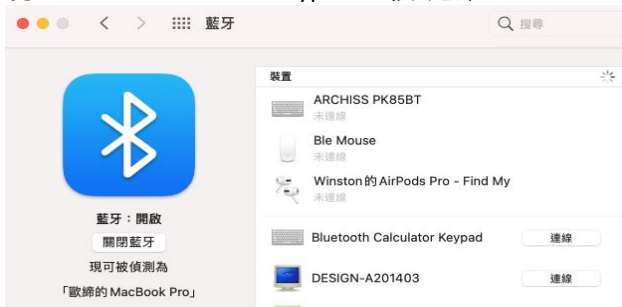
藍牙

搜尋

藍牙：開啟

關閉藍牙

現可被偵測為

「歐締的 MacBook Pro」

裝置

ARCHISS PK85BT
未連線

Ble Mouse
未連線

Winston 的 AirPods Pro - Find My
未連線

Bluetooth Calculator Keypad
連線

DESIGN-A201403
連線